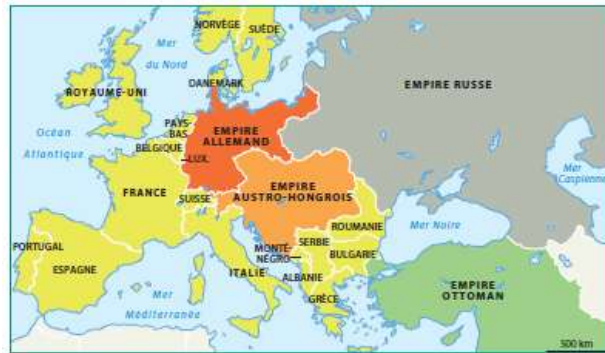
NORVÈGE
SUÈDE
Mer du Nord
DANEMARK
ROYAUME-UNI
EMPIRE RUSSE
Océan Atlantique
PAYS-BAS
BELGIQUE
LUX.
EMPIRE ALLEMAND
FRANCE
SUISSE
EMPIRE AUSTRO-HONGROIS
Mer Caspienne
ROUMANIE
Mer Noire
SERBIE
MONTÉNÉGRO
BULGARIE
PORTUGAL
ESPAGNE
ITALIE
ALBANIE
GRÈCE
EMPIRE OTTOMAN
Mer Méditerranée
500 km